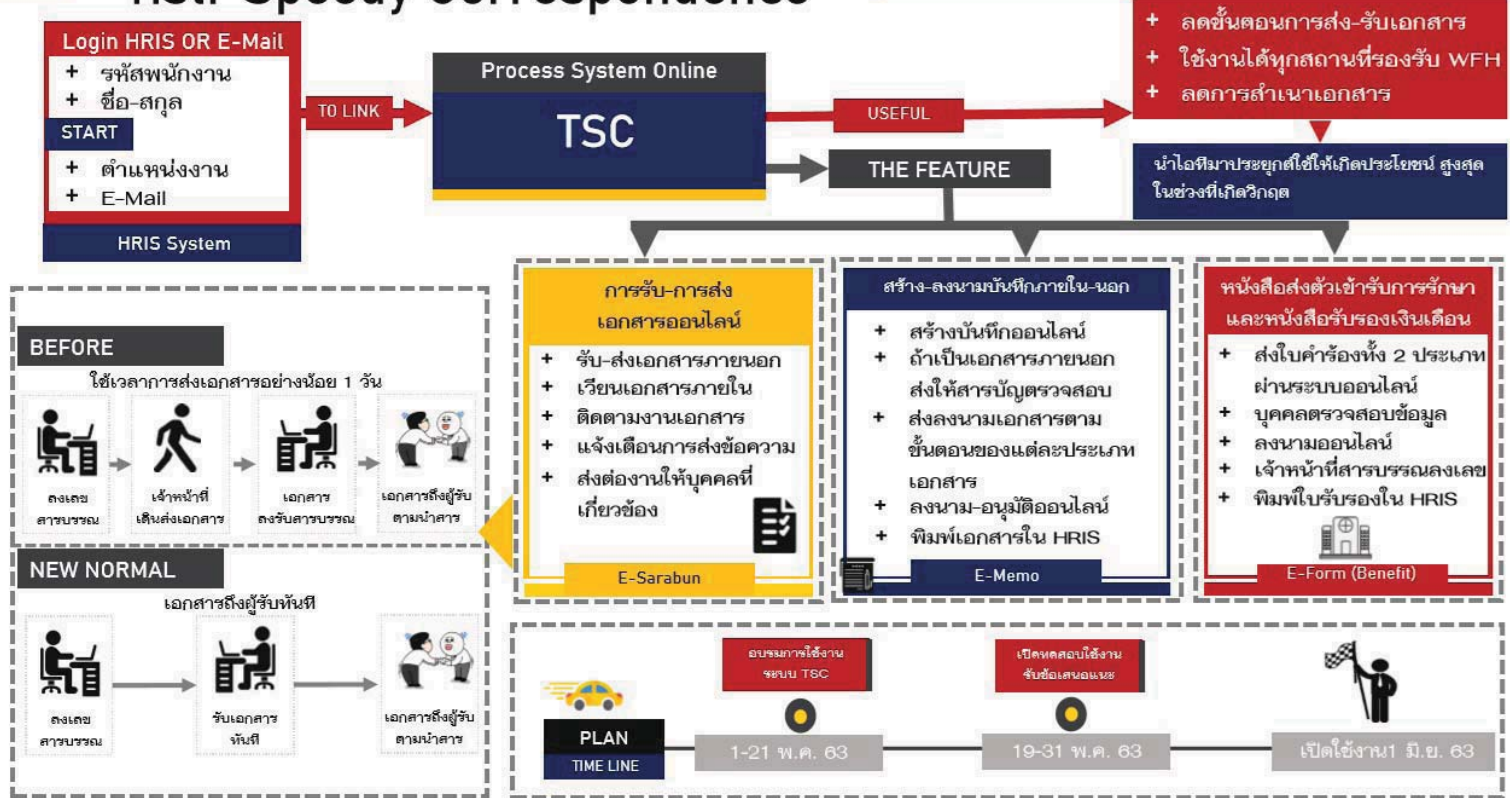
Login HRIS OR E-Mail
+ รหัสพนักงาน
+ ชื่อ-สกุล
START
+ ตำแหน่งงาน
+ E-Mail
HRIS System

TO LINK

Process System Online
TSC

USEFUL

+ ลดขั้นตอนการส่ง-รับเอกสาร
+ ใช้งานได้ทุกสถานที่รองรับ WFH
+ ลดการสำเนาเอกสาร

นำไอทีมาประยุกต์ใช้ให้เกิดประโยชน์ สูงสุดในช่วงที่เกิดวิกฤต

THE FEATURE

การรับ-การส่งเอกสารออนไลน์
+ รับ-ส่งเอกสารภายนอก
+ เวียนเอกสารภายใน
+ ติดตามงานเอกสาร
+ แจ้งเตือนการส่งข้อความ
+ ส่งต่องานให้บุคคลที่เกี่ยวข้อง
E-Sarabun

สร้าง-ลงนามบันทึกภายใน-นอก
+ สร้างบันทึกออนไลน์
+ ถ้าเป็นเอกสารภายนอกส่งให้สารบัญตรวจสอบ
+ ส่งลงนามเอกสารตามขั้นตอนของแต่ละประเภทเอกสาร
+ ลงนาม-อนุมัติออนไลน์
+ พิมพ์เอกสารใน HRIS
E-Memo

หนังสือส่งตัวเข้ารับการรักษาและหนังสือรับรองเงินเดือน
+ ส่งใบคำร้องทั้ง 2 ประเภทผ่านระบบออนไลน์
+ บุคคลตรวจสอบข้อมูล
+ ลงนามออนไลน์
+ เจ้าหน้าที่สารบรรณลงเลข
+ พิมพ์ใบรับรองใน HRIS
E-Form (Benefit)

BEFORE
ใช้เวลาการส่งเอกสารอย่างน้อย 1 วัน
ลงเลขสารบรรณ
เจ้าหน้าที่เดินส่งเอกสาร
เอกสารลงรับสารบรรณ
เอกสารถึงผู้รับตามนำสาร

NEW NORMAL
เอกสารถึงผู้รับทันที
ลงเลขสารบรรณ
รับเอกสารทันที
เอกสารถึงผู้รับตามนำสาร

อบรมการใช้งานระบบ TSC
เปิดทดสอบใช้งานรับข้อเสนอแนะ
PLAN
TIME LINE
1-21 พ.ค. 63
19-31 พ.ค. 63
เปิดใช้งาน1 มิ.ย. 63